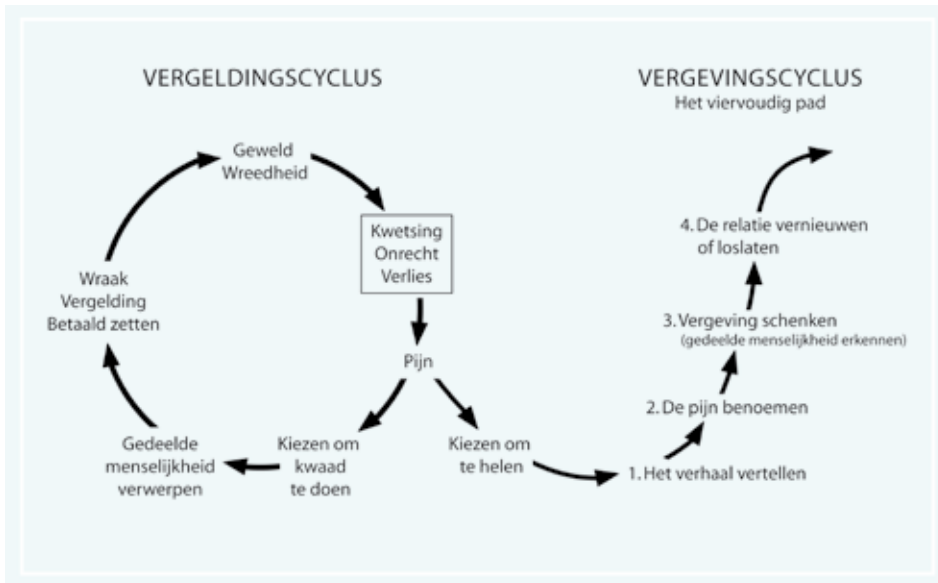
VERGELDINGSCYCLUS

Geweld
Wreedheid

Kwetsing
Onrecht
Verlies

Pijn

Kiezen om kwaad te doen

Gedeelde menselijkheid verwerpen

Wraak
Vergelding
Betaald zetten

Kiezen om te helen

VERGEVINGSCYCLUS
Het viervoudig pad

1. Het verhaal vertellen

2. De pijn benoemen

3. Vergeving schenken
(gedeelde menselijkheid erkennen)

4. De relatie vernieuwen of loslaten